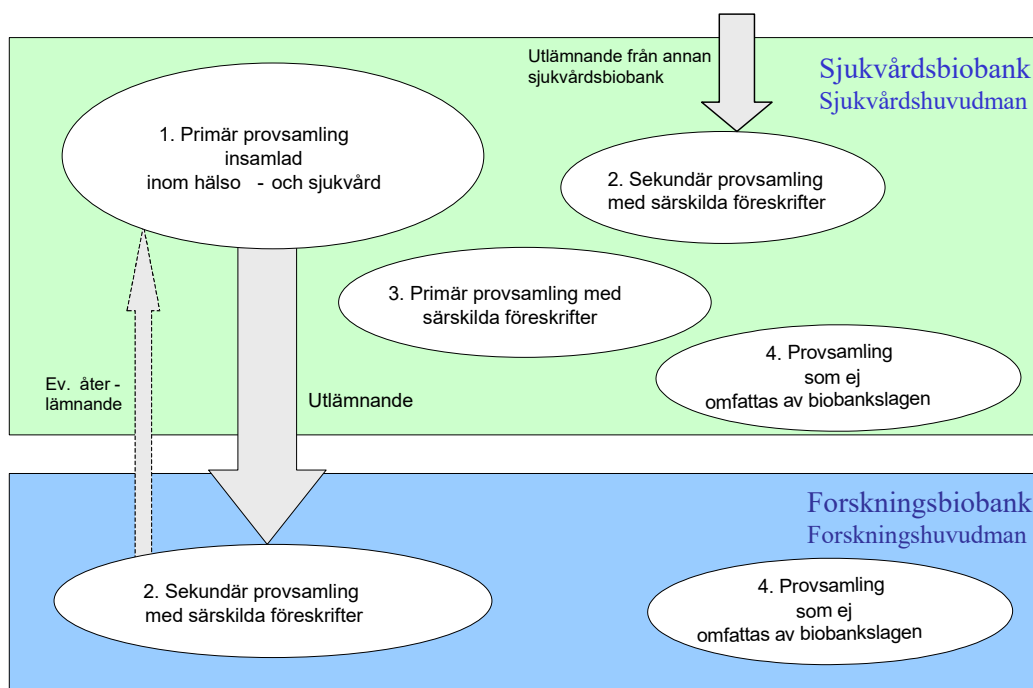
Utlämnande från annan sjukvårdsbiobank

Sjukvårdsbiobank
Sjukvårdshuvudman

1. Primär provsamling insamlad inom hälso - och sjukvård

2. Sekundär provsamling med särskilda föreskrifter

3. Primär provsamling med särskilda föreskrifter

4. Provsamling som ej omfattas av biobankslagen

Ev. återlämnande

Utlämnande

Forskningsbiobank
Forskningshuvudman

2. Sekundär provsamling med särskilda föreskrifter

4. Provsamling som ej omfattas av biobankslagen